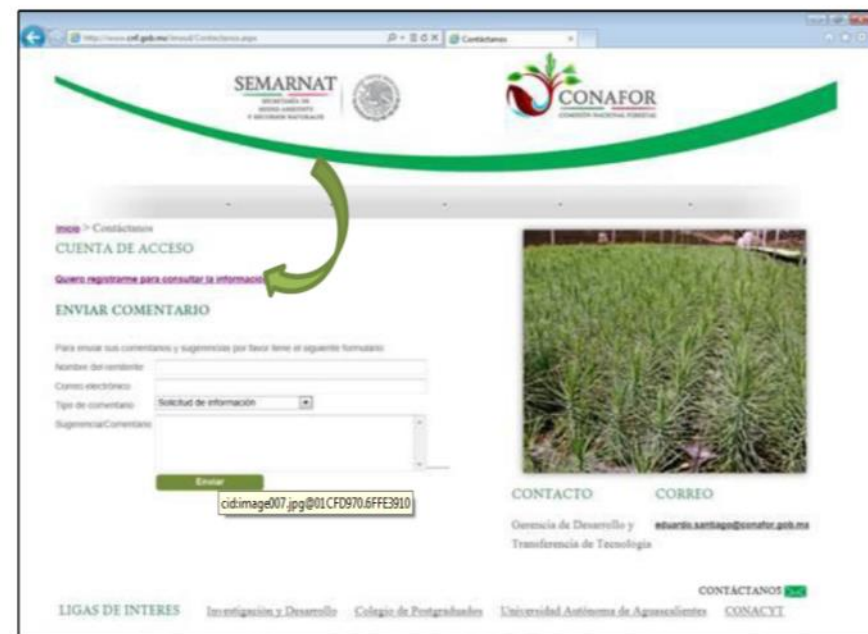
http://www.cnf.gob.mx/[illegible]/Contactanos.aspx

Contáctanos

SEMARNAT
SECRETARÍA DE MEDIO AMBIENTE Y RECURSOS NATURALES

CONAFOR
COMISIÓN NACIONAL FORESTAL

Inicio > Contáctanos
CUENTA DE ACCESO

Quiero registrarme para consultar la informació

ENVIAR COMENTARIO

Para enviar sus comentarios y sugerencias por favor llene el siguiente formulario
Nombre del remitente
Correo electrónico
Tipo de comentario Solicitud de información
Sugerencia/Comentario

Enviar

cid:image007.jpg@01CFD970.6FFE3910

CONTACTO
Gerencia de Desarrollo y Transferencia de Tecnología

CORREO
eduardo.santiago@conafor.gob.mx

CONTÁCTANOS

LIGAS DE INTERES Investigación y Desarrollo Colegio de Postgraduados Universidad Autónoma de Aguascalientes CONACYT